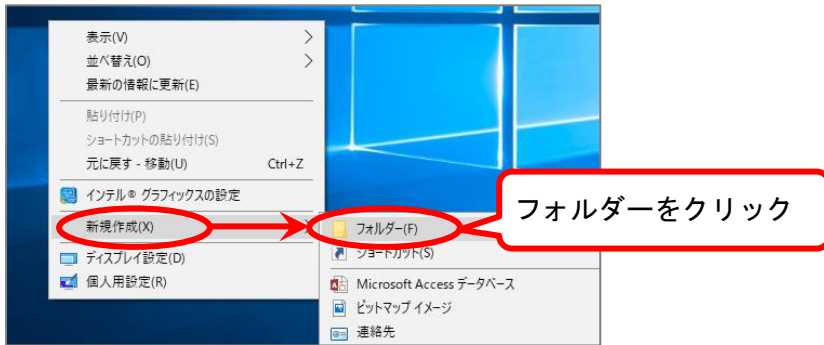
表示(V)
並べ替え(O)
最新の情報に更新(E)
貼り付け(P)
ショートカットの貼り付け(S)
元に戻す - 移動(U) Ctrl+Z
インテル® グラフィックスの設定
新規作成(X)
ディスプレイ設定(D)
個人用設定(R)
フォルダー(F)
ショートカット(S)
Microsoft Access データベース
ビットマップ イメージ
連絡先
フォルダーをクリック